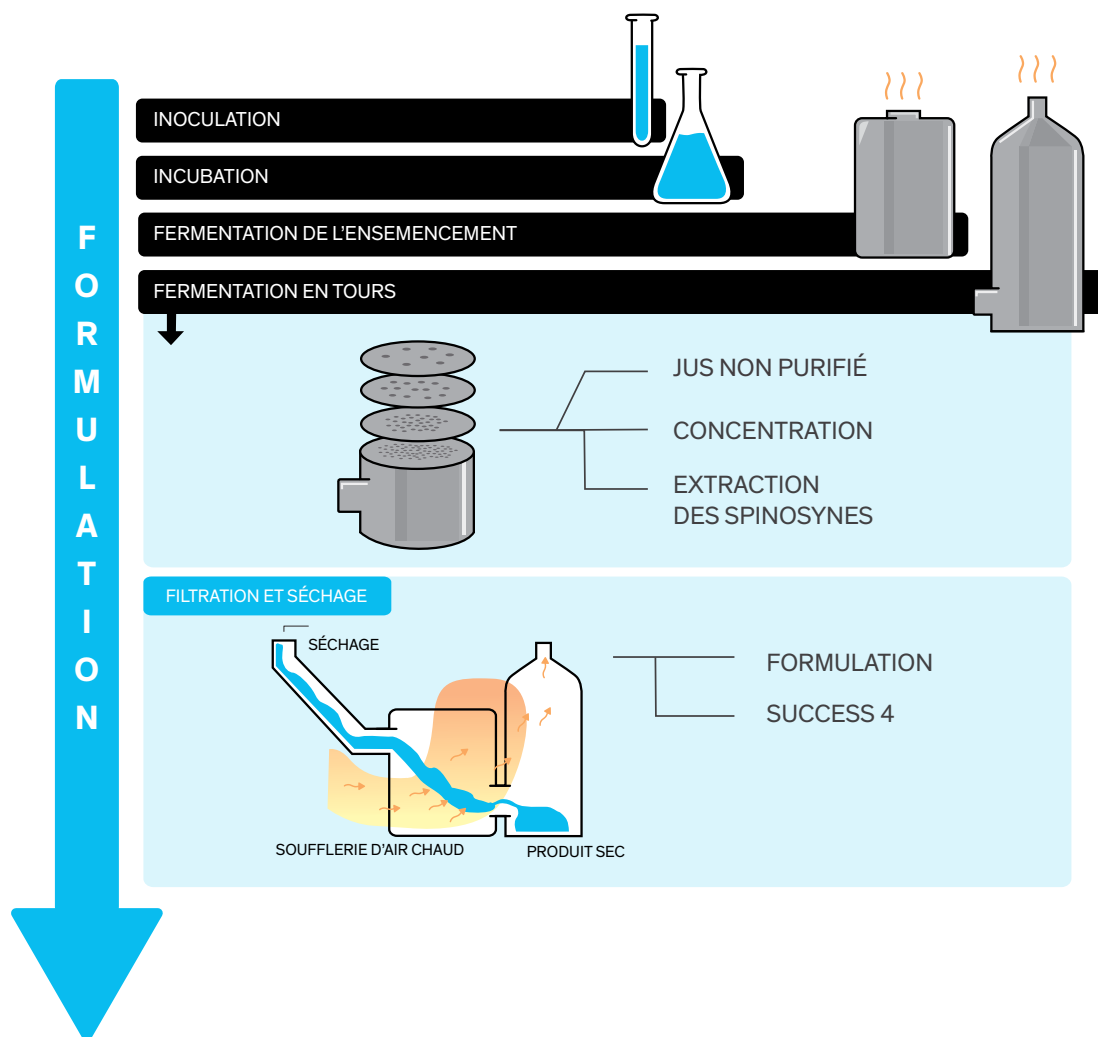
FORMULATION

INOCULATION

INCUBATION

FERMENTATION DE L'ENSEMENCEMENT

FERMENTATION EN TOURS

JUS NON PURIFIÉ

CONCENTRATION

EXTRACTION DES SPINOSYNES

FILTRATION ET SÉCHAGE

SÉCHAGE

SOUFFLERIE D'AIR CHAUD

PRODUIT SEC

FORMULATION

SUCCESS 4